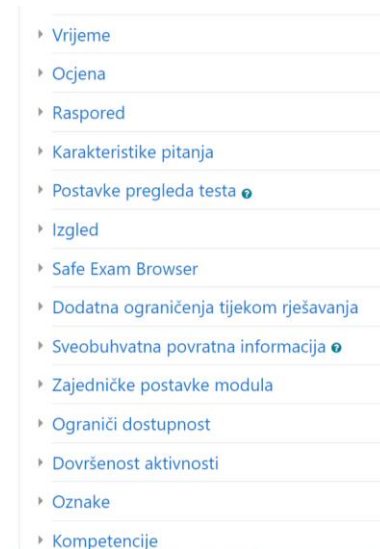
Vrijeme
Ocjena
Raspored
Karakteristike pitanja
Postavke pregleda testa
Izgled
Safe Exam Browser
Dodatna ograničenja tijekom rješavanja
Sveobuhvatna povratna informacija
Zajedničke postavke modula
Ograniči dostupnost
Dovršenost aktivnosti
Oznake
Kompetencije